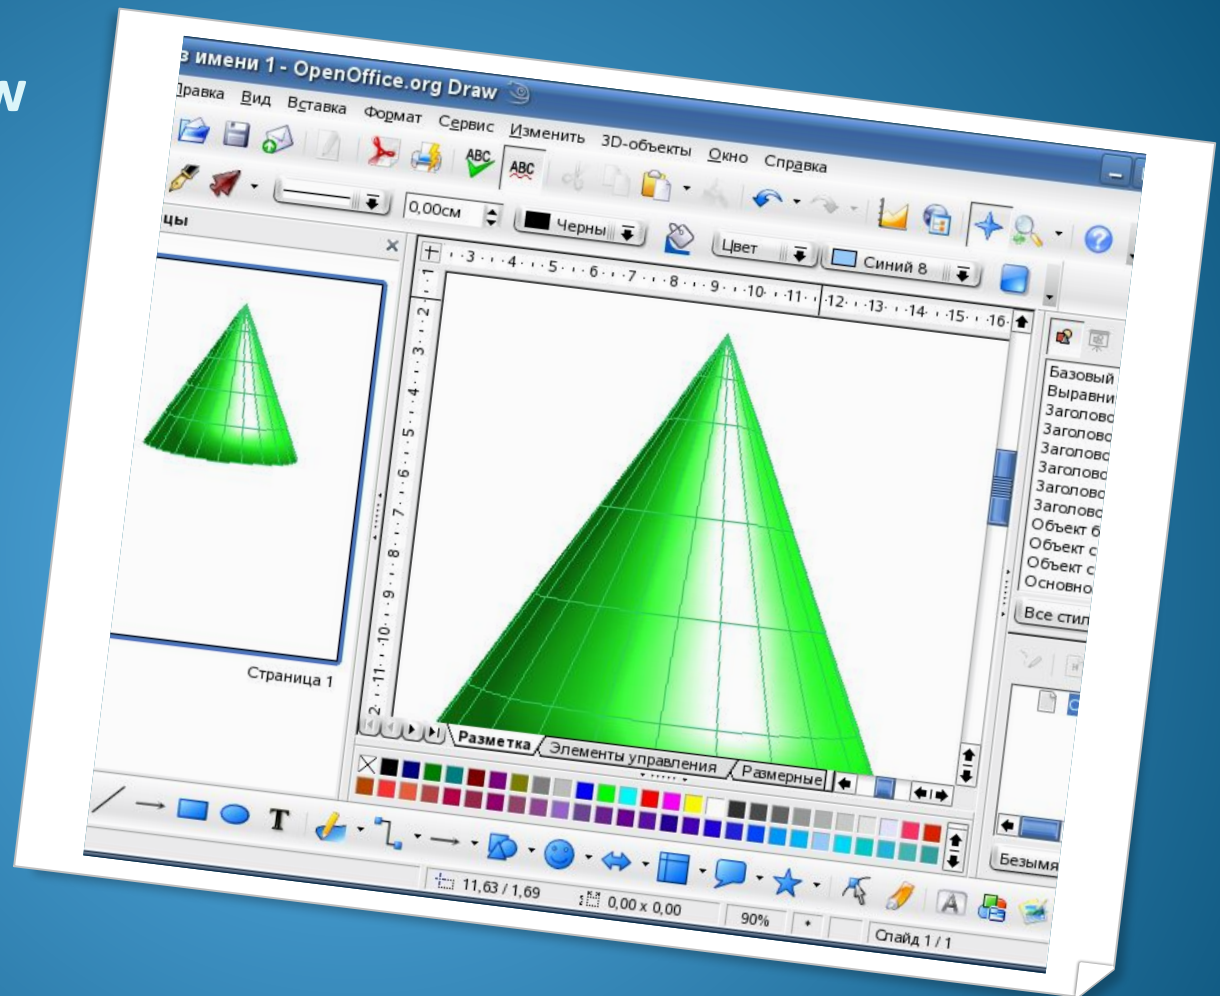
w

з имени 1 - OpenOffice.org Draw

Правка Вид Вставка Формат Сервис Изменить 3D-объекты Окно Справка

0,00см Черный Цвет Синий 8

цы

· 3 · 4 · 5 · 6 · 7 · 8 · 9 · 10 · 11 · 12 · 13 · 14 · 15 · 16

Страница 1

Базовый
Выравни
Заголово
Заголово
Заголово
Заголово
Заголово
Заголово
Объект б
Объект с
Объект с
Основно

Все стил

Разметка Элементы управления Размерные

Безымя

11,63 / 1,69 0,00 x 0,00 90% Слайд 1 / 1